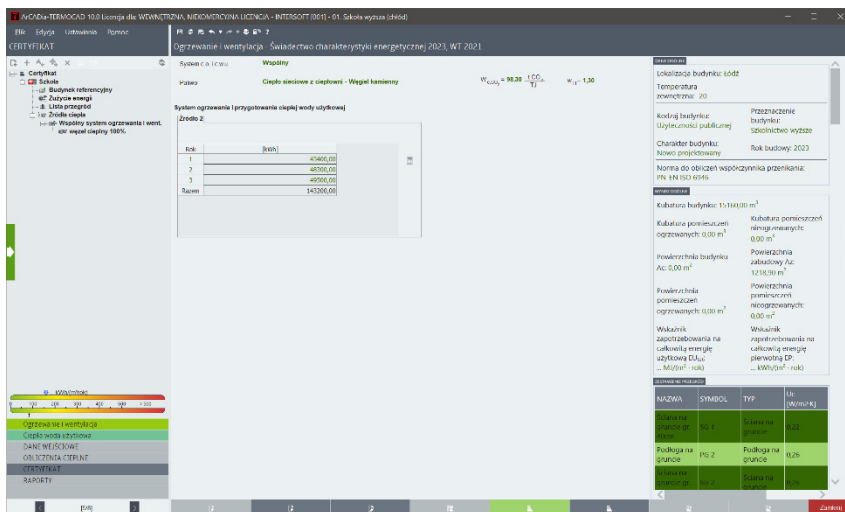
ArCADia-TERMOCAD 10.0 Licencja dla: WEWNĘTRZNA, NIEKOMERCYJNA LICENCJA - INTERSOFT [001] - 01. Szkoła wyższa (chłód)

Plik Edycja Ustawienia Pomoc

CERTYFIKAT

Certyfikat
Szkoła
Budynek referencyjny
Zużycie energii
Lista przegród
Źródła ciepła
Wspólny system ogrzewania i went.
węzeł cieplny 100%

Ogrzewanie i wentylacja - Świadectwo charakterystyki energetycznej 2023, WT 2021

System c.o. i c.w.u. Wspólny

Paliwo Ciepło sieciowe z ciepłowni - Węgiel kamienny

$W_{CO_2}$ = 98,38 $\frac{t CO_2}{TJ}$ $w_i$ = 1,30

System ogrzewania i przygotowania ciepłej wody użytkowej

Źródło 2

| Rok | [kWh] |
|---|---|
| 1 | 45400,00 |
| 2 | 48300,00 |
| 3 | 49600,00 |
| Razem | 143300,00 |

Lokalizacja budynku: Łódź

Temperatura zewnętrzna: 20

Rodzaj budynku: Użyteczności publicznej

Przeznaczenie budynku: Szkolnictwo wyższe

Charakter budynku: Nowo projektowany

Rok budowy: 2023

Norma do obliczeń współczynnika przenikania: PN-EN ISO 6946

Kubatura budynku: 15160,00 m³

Kubatura pomieszczeń ogrzewanych: 0,00 m³

Kubatura pomieszczeń nieogrzewanych: 0,00 m³

Powierzchnia budynku Ac: 0,00 m²

Powierzchnia zabudowy Az: 1218,90 m²

Powierzchnia pomieszczeń ogrzewanych: 0,00 m²

Powierzchnia pomieszczeń nieogrzewanych: 0,00 m²

Wskaźnik zapotrzebowania na całkowitą energię użytkową EU: ... MJ/(m² · rok)

Wskaźnik zapotrzebowania na całkowitą energię pierwotną EP: ... kWh/(m² · rok)

| NAZWA | SYMBOL | TYP | U [W/m²·K] |
|---|---|---|---|
| Ściana na gruncie gr | SG 1 | Ściana na gruncie | 0,22 |
| Podłoga na gruncie | PG 2 | Podłoga na gruncie | 0,26 |
| Ściana na gruncie gr | SG 2 | Ściana na gruncie | 0,26 |

kWh/(m²rok)
0 100 200 300 400 500 >500

Ogrzewanie i wentylacja
Ciepła woda użytkowa
DANE WEJŚCIOWE
OBLICZENIA CIEPLNE
CERTYFIKAT
RAPORTY

[kW]

Zamknij